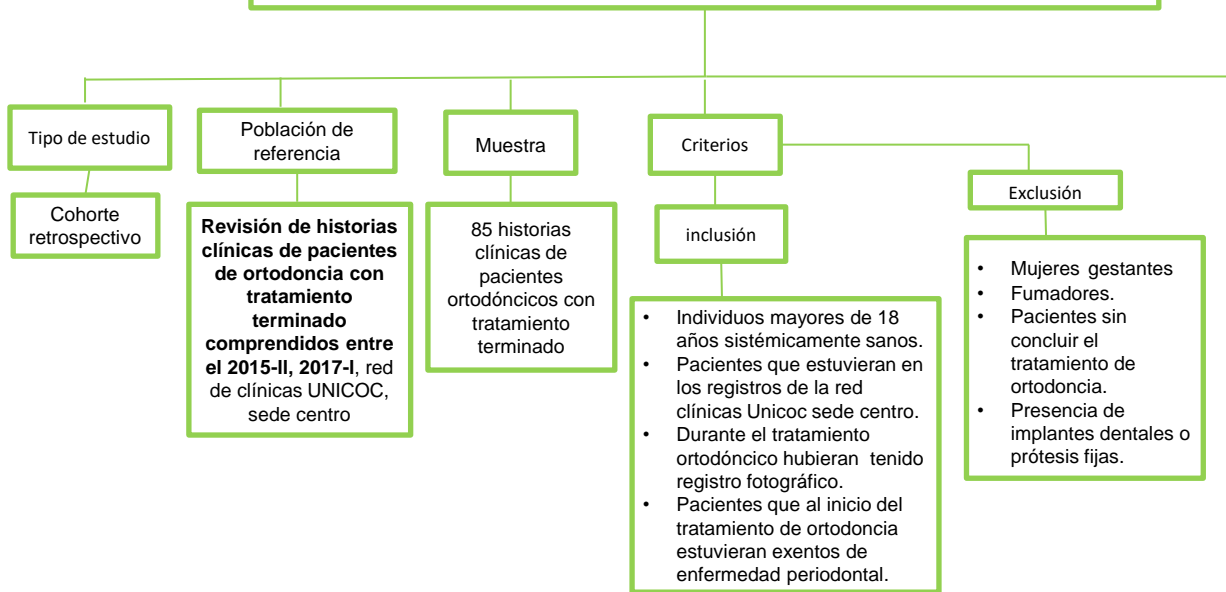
Tipo de estudio

Cohorte retrospectivo

Población de referencia

**Revisión de historias clínicas de pacientes de ortodoncia con tratamiento terminado comprendidos entre el 2015-II, 2017-I**, red de clínicas UNICOC, sede centro

Muestra

85 historias clínicas de pacientes ortodóncicos con tratamiento terminado

Criterios

inclusión

- Individuos mayores de 18 años sistémicamente sanos.
- Pacientes que estuvieran en los registros de la red clínicas Unicoc sede centro.
- Durante el tratamiento ortodóncico hubieran tenido registro fotográfico.
- Pacientes que al inicio del tratamiento de ortodoncia estuvieran exentos de enfermedad periodontal.

Exclusión

- Mujeres gestantes
- Fumadores.
- Pacientes sin concluir el tratamiento de ortodoncia.
- Presencia de implantes dentales o prótesis fijas.